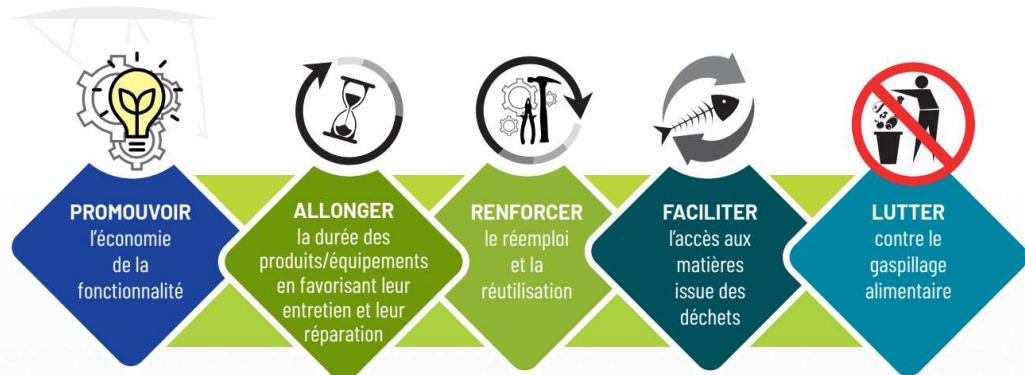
PROMOUVOIR
l'économie de la fonctionnalité

ALLONGER
la durée des produits/équipements en favorisant leur entretien et leur réparation

RENFORCER
le réemploi et la réutilisation

FACILITER
l'accès aux matières issue des déchets

LUTTER
contre le gaspillage alimentaire